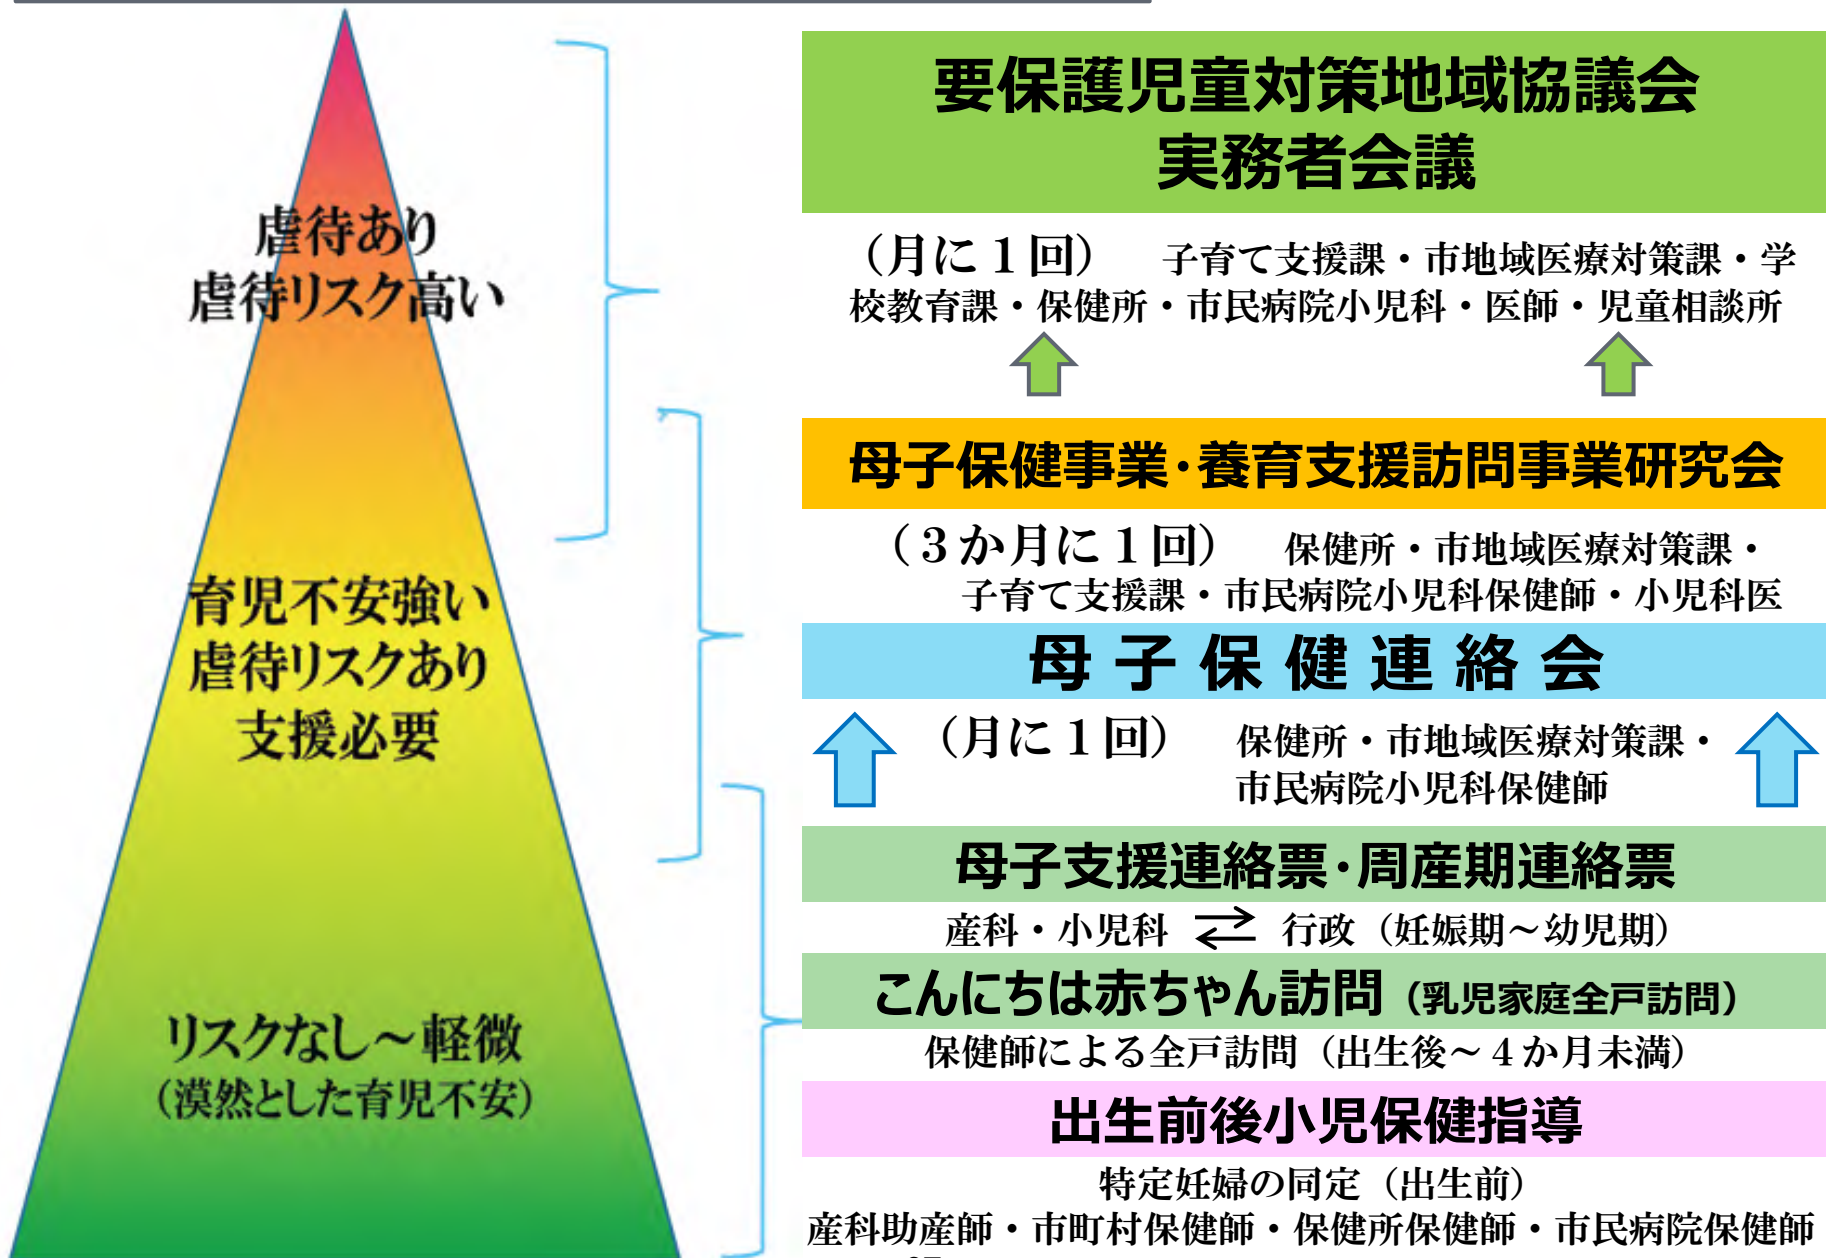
虐待あり
虐待リスク高い

育児不安強い
虐待リスクあり
支援必要

リスクなし～軽微
（漠然とした育児不安）

要保護児童対策地域協議会
実務者会議

（月に１回）　子育て支援課・市地域医療対策課・学校教育課・保健所・市民病院小児科・医師・児童相談所

母子保健事業･養育支援訪問事業研究会

（３か月に１回）　保健所・市地域医療対策課・子育て支援課・市民病院小児科保健師・小児科医

母 子 保 健 連 絡 会

（月に１回）　保健所・市地域医療対策課・市民病院小児科保健師

母子支援連絡票･周産期連絡票

産科・小児科 $\rightleftarrows$ 行政（妊娠期～幼児期）

こんにちは赤ちゃん訪問（乳児家庭全戸訪問）

保健師による全戸訪問（出生後～４か月未満）

出生前後小児保健指導

特定妊婦の同定（出生前）
産科助産師・市町村保健師・保健所保健師・市民病院保健師